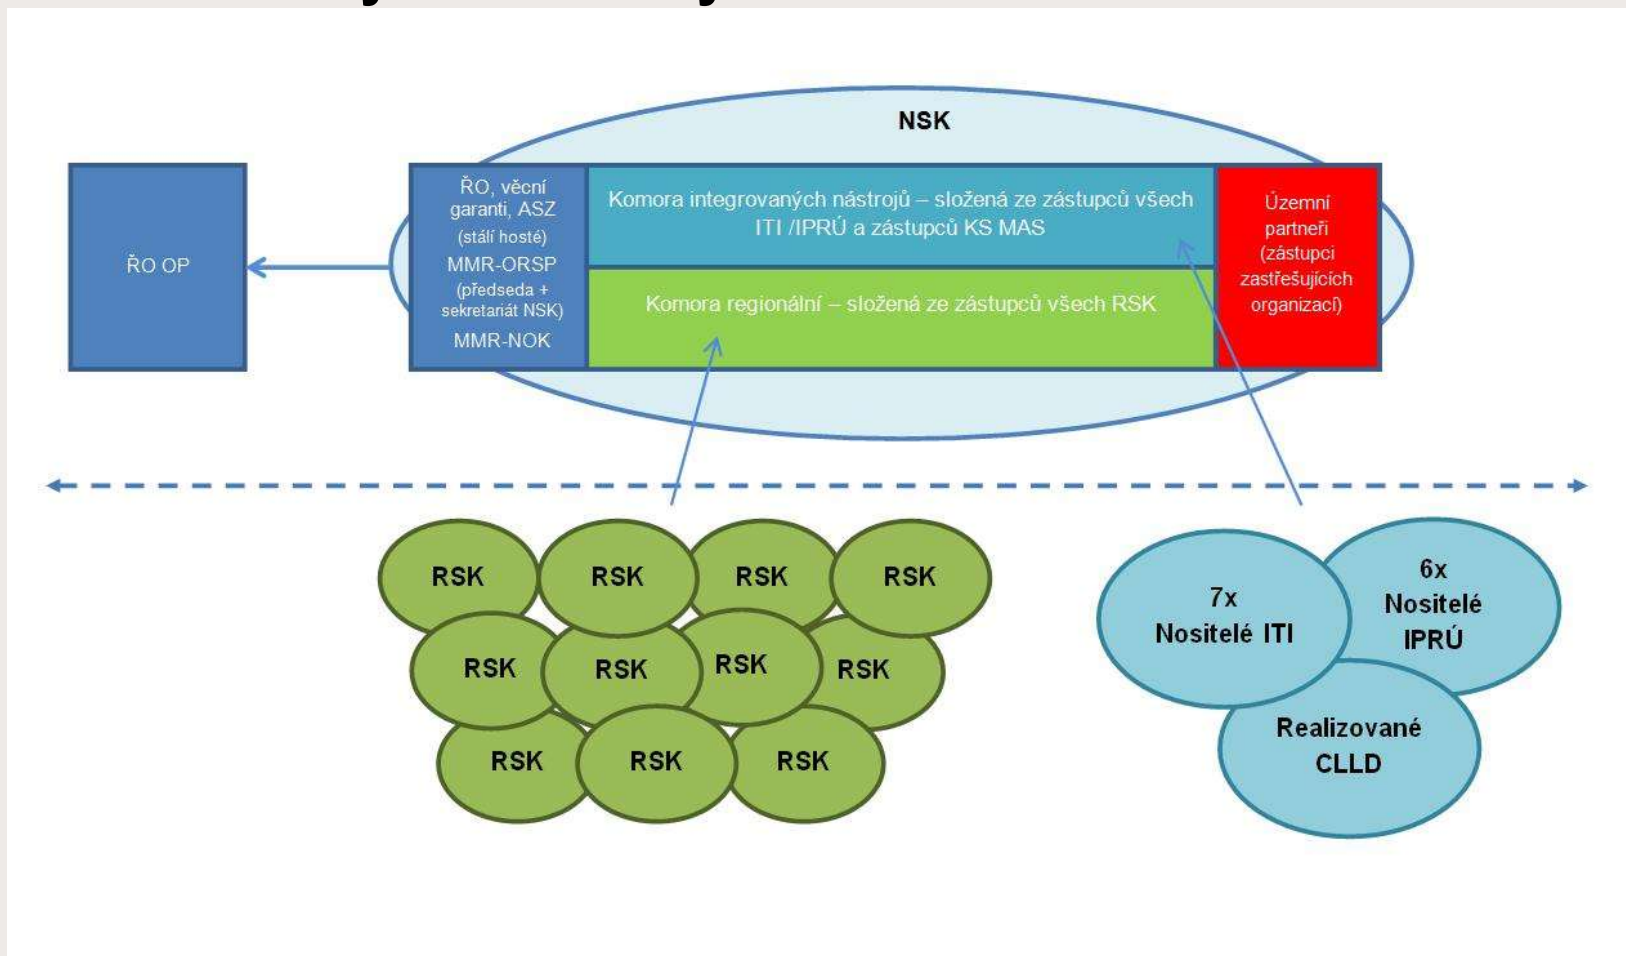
NSK

ŘO OP

ŘO, věcní garanti, ASZ (stálí hosté) MMR-ORSP (předseda + sekretariát NSK) MMR-NOK

Komora integrovaných nástrojů – složená ze zástupců všech ITI /IPRÚ a zástupců KS MAS

Komora regionální – složená ze zástupců všech RSK

Územní partneři (zástupci zastřešujících organizací)

RSK
RSK
RSK
RSK
RSK
RSK
RSK
RSK
RSK
RSK
RSK

7x Nositelé ITI

6x Nositelé IPRÚ

Realizované CLLD